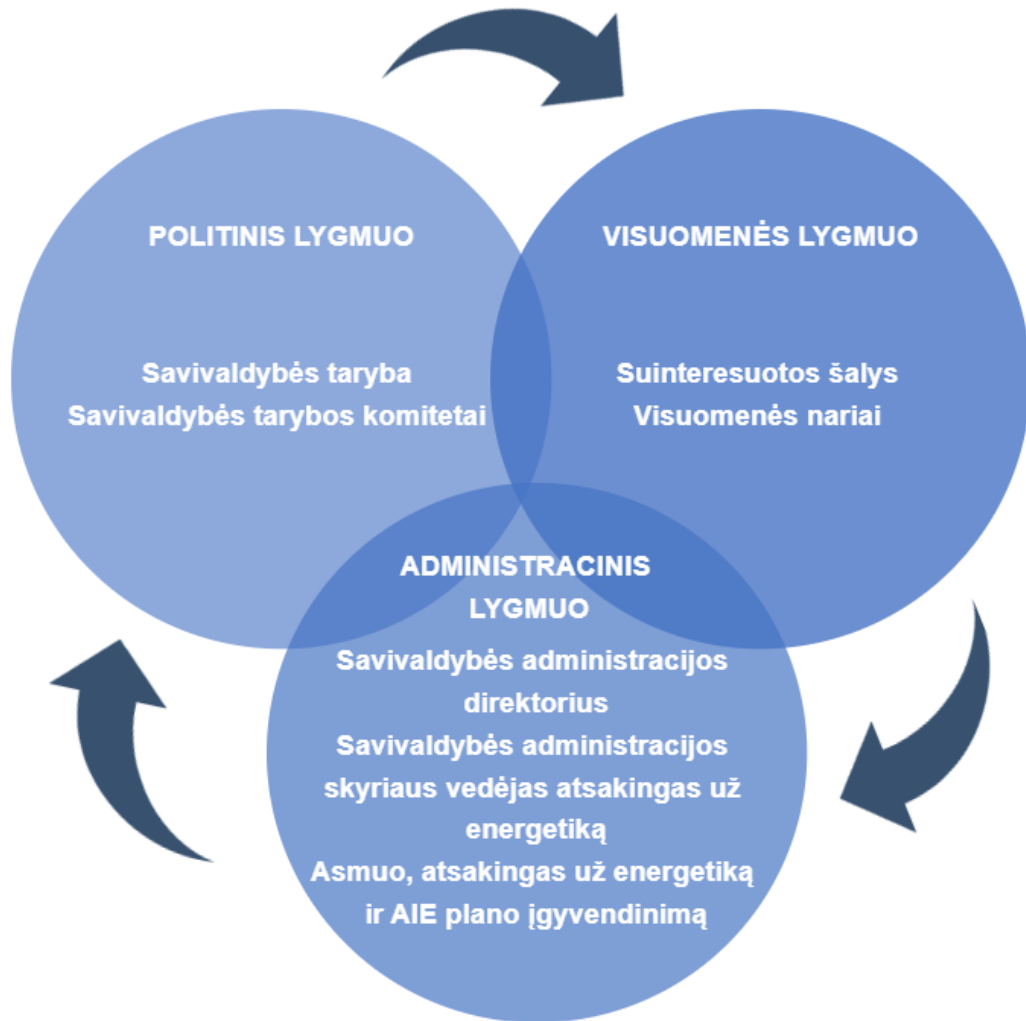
POLITINIS LYGMUO

Savivaldybės taryba
Savivaldybės tarybos komitetai

VISUOMENĖS LYGMUO

Suinteresuotos šalys
Visuomenės nariai

ADMINISTRACINIS LYGMUO

Savivaldybės administracijos direktorius
Savivaldybės administracijos skyriaus vedėjas atsakingas už energetiką
Asmuo, atsakingas už energetiką ir AIE plano įgyvendinimą